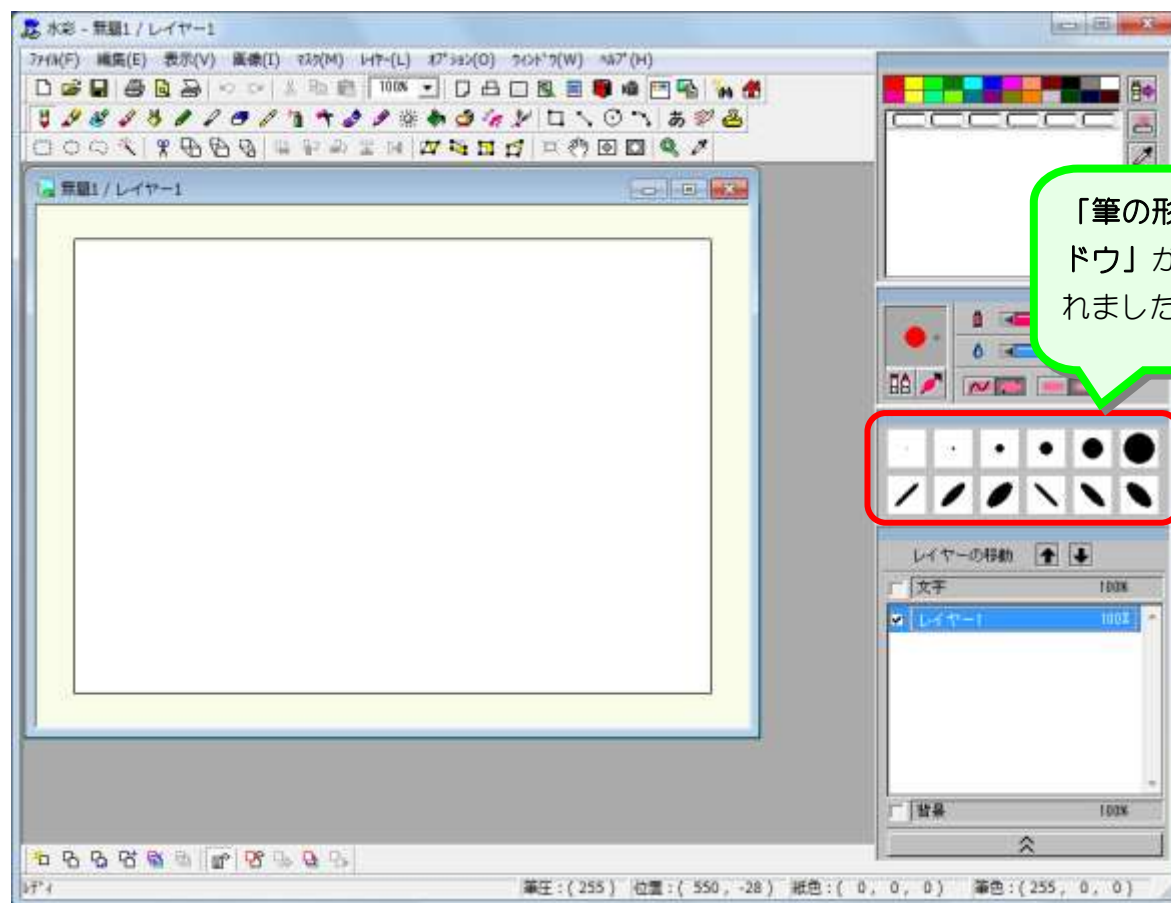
水彩 - 無題1 / レイヤー1

ﾌｧｲﾙ(F) 編集(E) 表示(V) 画像(I) ﾏｽｸ(M) ﾚｲﾔｰ(L) ｵﾌﾟｼｮﾝ(O) ｳｲﾝﾄﾞｳ(W) ﾍﾙﾌﾟ(H)

100%

無題1 / レイヤー1

「筆の形
ドウ」か
れました

レイヤーの移動

文字 100%

レイヤー1 100%

背景 100%

ﾚﾃﾞｨ

筆圧 : ( 255 ) 位置 : ( 550, -28 ) 紙色 : ( 0, 0, 0 ) 筆色 : ( 255, 0, 0 )